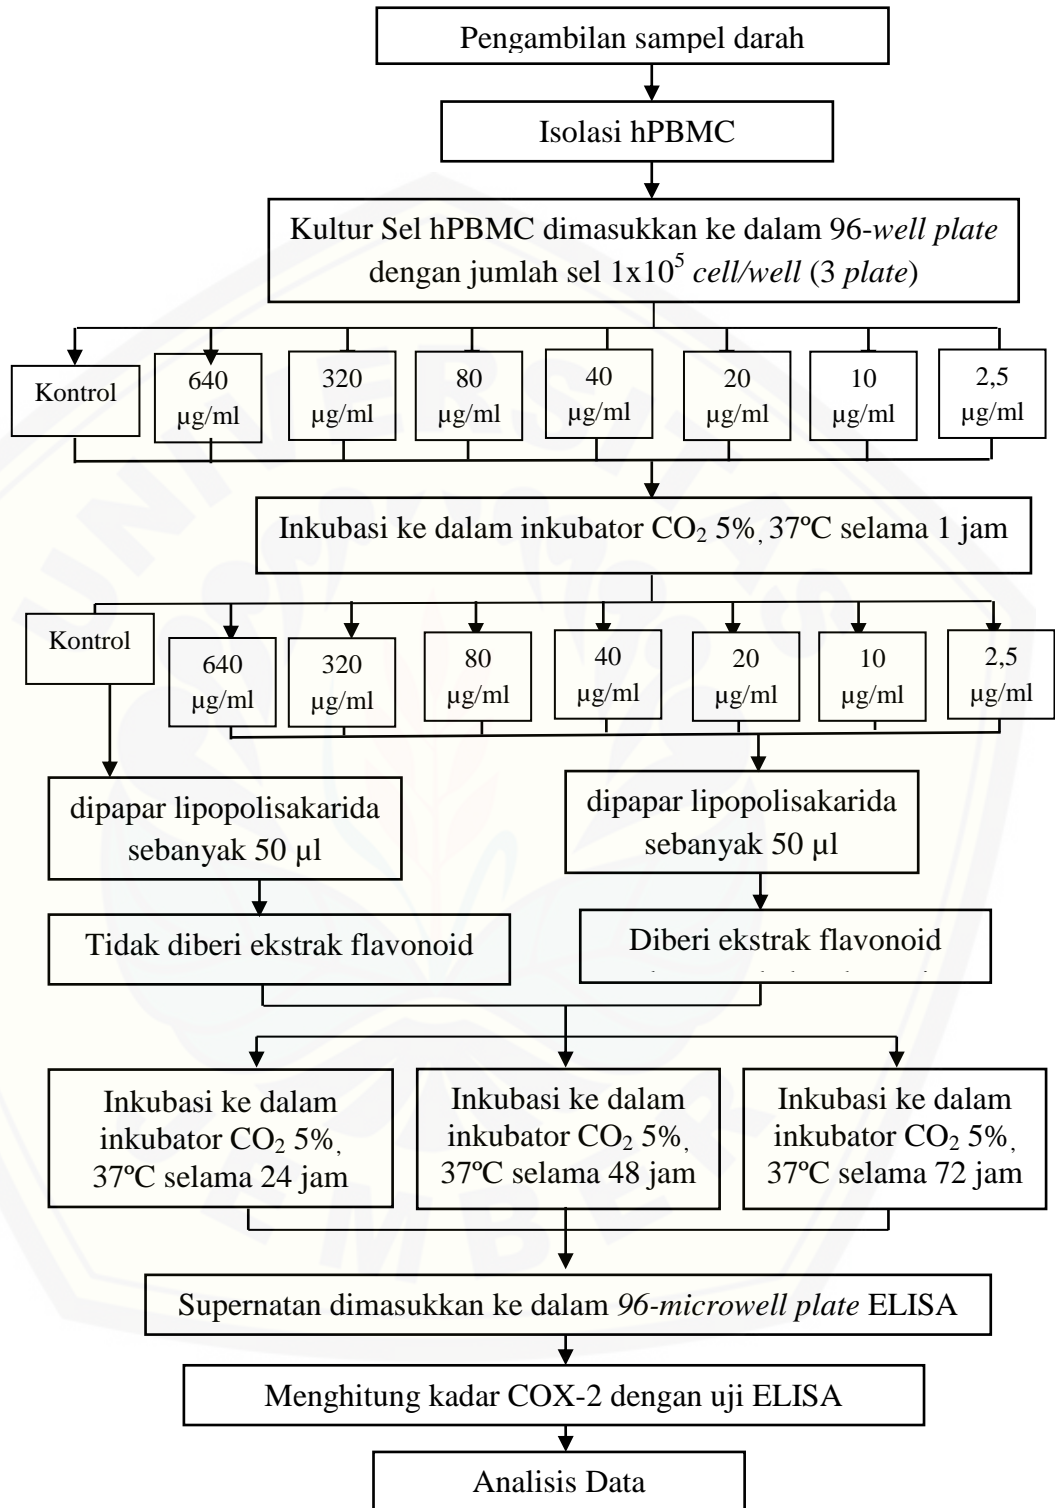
Pengambilan sampel darah

Isolasi hPBMC

Kultur Sel hPBMC dimasukkan ke dalam 96-well plate dengan jumlah sel 1x$10^5$ cell/well (3 plate)

Kontrol

640 µg/ml

320 µg/ml

80 µg/ml

40 µg/ml

20 µg/ml

10 µg/ml

2,5 µg/ml

Inkubasi ke dalam inkubator $CO_2$ 5%, 37ºC selama 1 jam

Kontrol

640 µg/ml

320 µg/ml

80 µg/ml

40 µg/ml

20 µg/ml

10 µg/ml

2,5 µg/ml

dipapar lipopolisakarida sebanyak 50 µl

dipapar lipopolisakarida sebanyak 50 µl

Tidak diberi ekstrak flavonoid

Diberi ekstrak flavonoid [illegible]

Inkubasi ke dalam inkubator $CO_2$ 5%, 37ºC selama 24 jam

Inkubasi ke dalam inkubator $CO_2$ 5%, 37ºC selama 48 jam

Inkubasi ke dalam inkubator $CO_2$ 5%, 37ºC selama 72 jam

Supernatan dimasukkan ke dalam 96-microwell plate ELISA

Menghitung kadar COX-2 dengan uji ELISA

Analisis Data